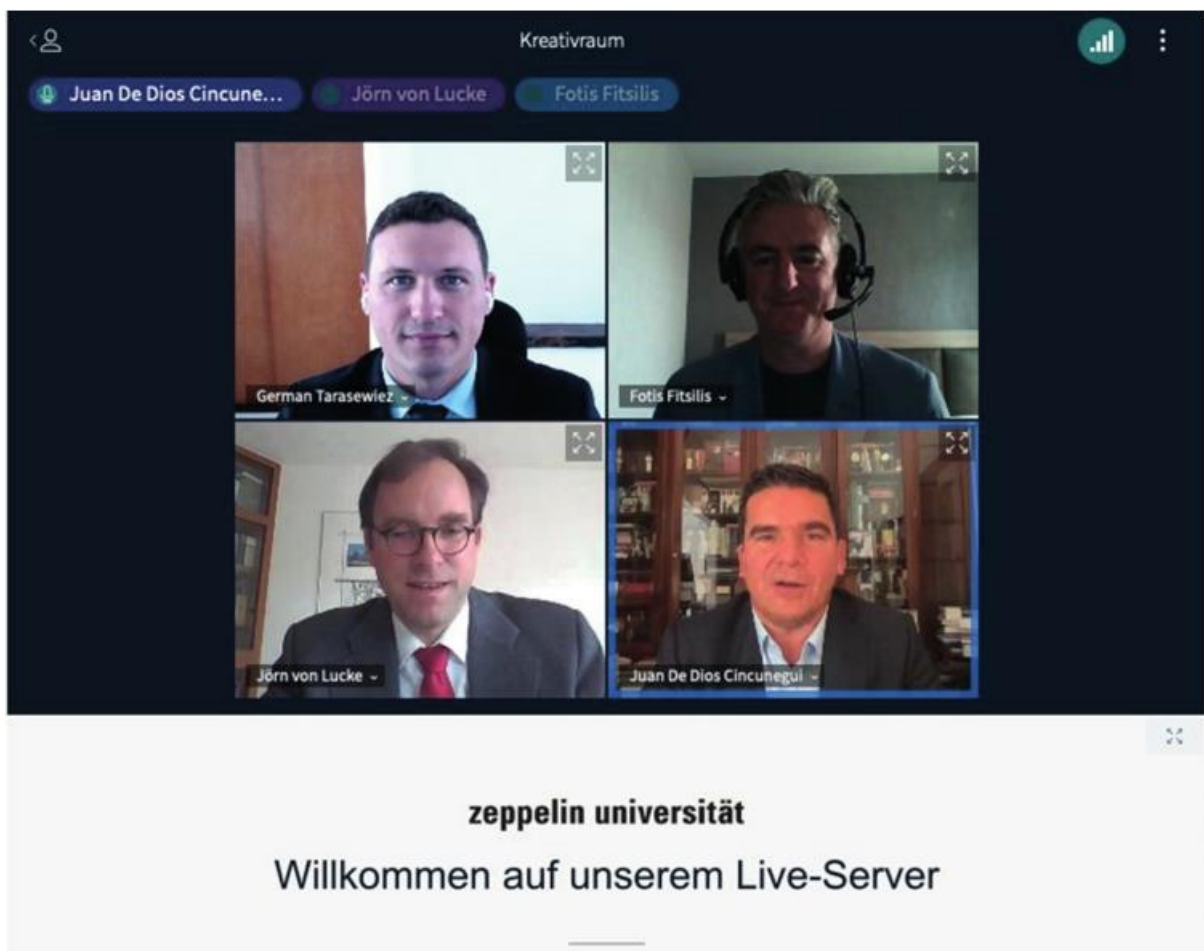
Kreativraum

Juan De Dios Cincune... Jörn von Lucke Fotis Fitsilis

German Tarasewiez

Fotis Fitsilis

Jörn von Lucke

Juan De Dios Cincunegui

zeppelin universität

Willkommen auf unserem Live-Server